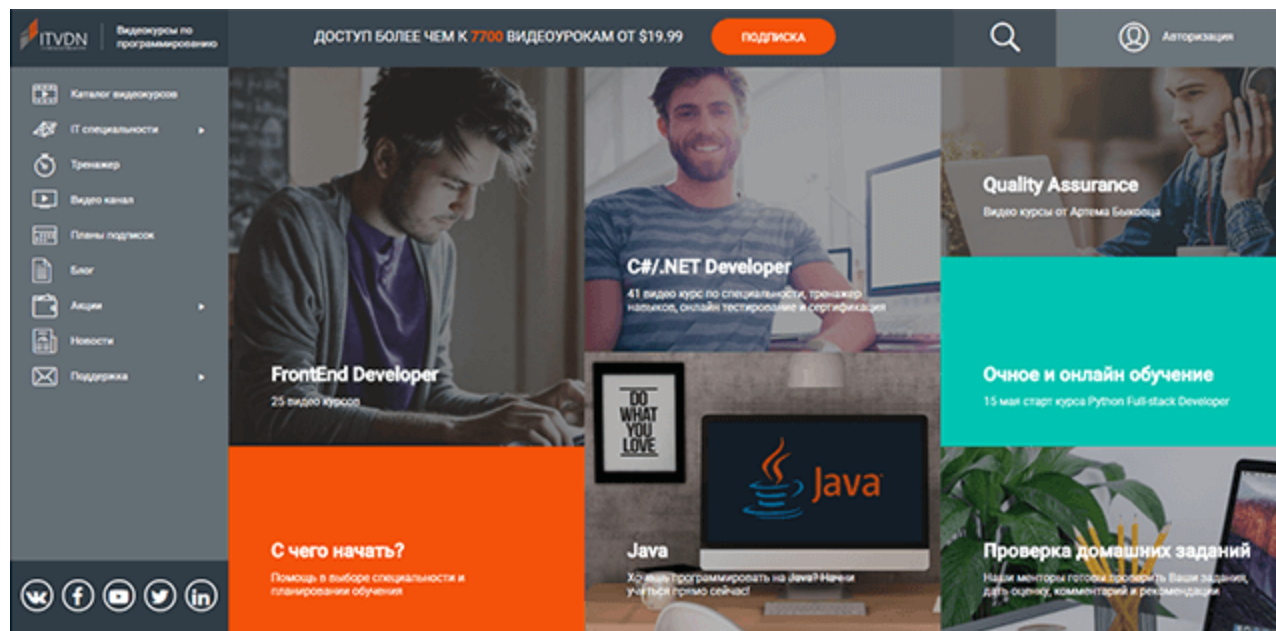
ITVDN

Видеокурсы по программированию

ДОСТУП БОЛЕЕ ЧЕМ К 7700 ВИДЕОУРОКАМ ОТ $19.99

ПОДПИСКА

Авторизация

Каталог видеокурсов

IT специальности

Тренажер

Видео канал

Планы подписок

Блог

Акции

Новости

Поддержка

FrontEnd Developer
25 видео курсов

C#/.NET Developer
41 видео курс по специальности, тренажер навыков, онлайн тестирование и сертификация

Quality Assurance
Видео курсы от Артема Быковца

Очное и онлайн обучение
15 мая старт курса Python Full-stack Developer

С чего начать?
Помощь в выборе специальности и планировании обучения

DO WHAT YOU LOVE

Java

Java
Хочешь программировать на Java? Начни учиться прямо сейчас!

Проверка домашних заданий
Наши менторы готовы проверить Ваши задания, дать оценку, комментарий и рекомендации